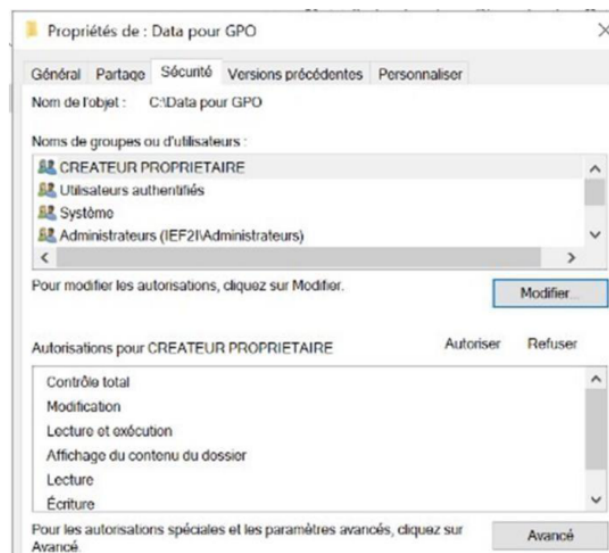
Propriétés de : Data pour GPO

Général Partage Sécurité Versions précédentes Personnaliser

Nom de l'objet : C:\Data pour GPO

Noms de groupes ou d'utilisateurs :

CREATEUR PROPRIETAIRE
Utilisateurs authentifiés
Système
Administrateurs (IEF2I\Administrateurs)

Pour modifier les autorisations, cliquez sur Modifier.

Modifier...

Autorisations pour CREATEUR PROPRIETAIRE Autoriser Refuser

Contrôle total
Modification
Lecture et exécution
Affichage du contenu du dossier
Lecture
Écriture

Pour les autorisations spéciales et les paramètres avancés, cliquez sur Avancé.

Avancé